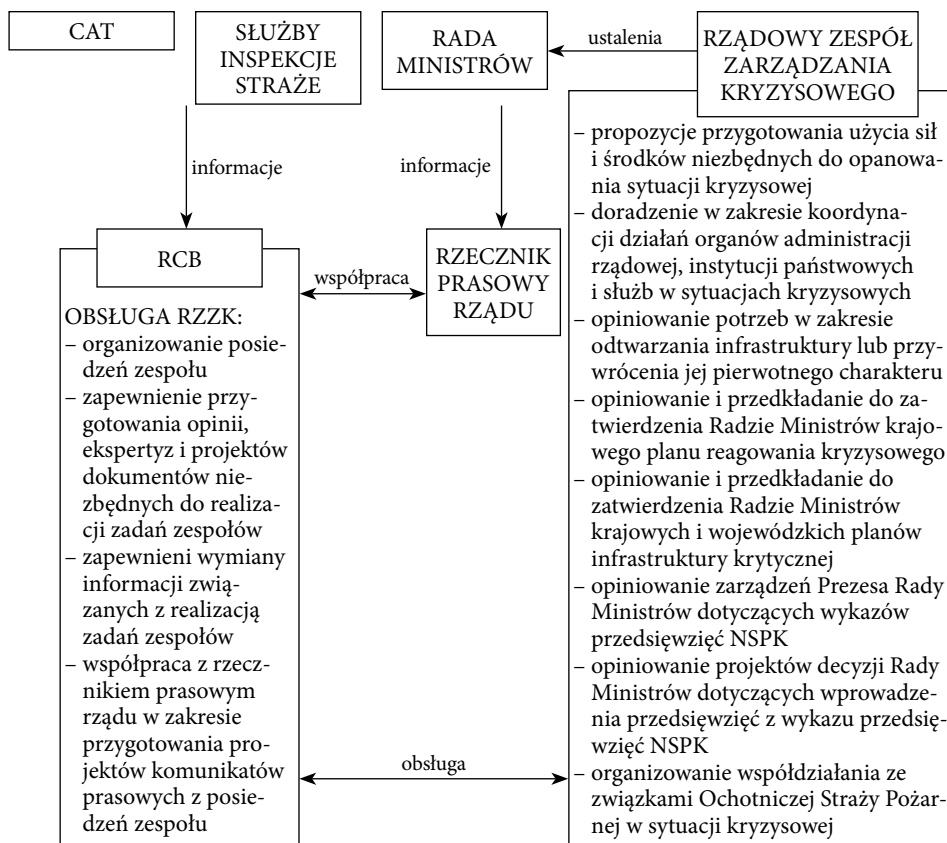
CAT

SŁUŻBY INSPEKCJE STRAŻE

RADA MINISTRÓW

ustalenia

RZĄDOWY ZESPÓŁ ZARZĄDZANIA KRYZYSOWEGO

informacje

informacje

RCB

współpraca

RZECZNIK PRASOWY RZĄDU

OBSŁUGA RZZK:
– organizowanie posiedzeń zespołu
– zapewnienie przygotowania opinii, ekspertyz i projektów dokumentów niezbędnych do realizacji zadań zespołów
– zapewnieni wymiany informacji związanych z realizacją zadań zespołów
– współpraca z rzecznikiem prasowym rządu w zakresie przygotowania projektów komunikatów prasowych z posiedzeń zespołu

obsługa

– propozycje przygotowania użycia sił i środków niezbędnych do opanowania sytuacji kryzysowej
– doradzenie w zakresie koordynacji działań organów administracji rządowej, instytucji państwowych i służb w sytuacjach kryzysowych
– opiniowanie potrzeb w zakresie odtwarzania infrastruktury lub przywrócenia jej pierwotnego charakteru
– opiniowanie i przedkładanie do zatwierdzenia Radzie Ministrów krajowego planu reagowania kryzysowego
– opiniowanie i przedkładanie do zatwierdzenia Radzie Ministrów krajowych i wojewódzkich planów infrastruktury krytycznej
– opiniowanie zarządzeń Prezesa Rady Ministrów dotyczących wykazów przedsięwzięć NSPK
– opiniowanie projektów decyzji Rady Ministrów dotyczących wprowadzenia przedsięwzięć z wykazu przedsięwzięć NSPK
– organizowanie współdziałania ze związkami Ochotniczej Straży Pożarnej w sytuacji kryzysowej